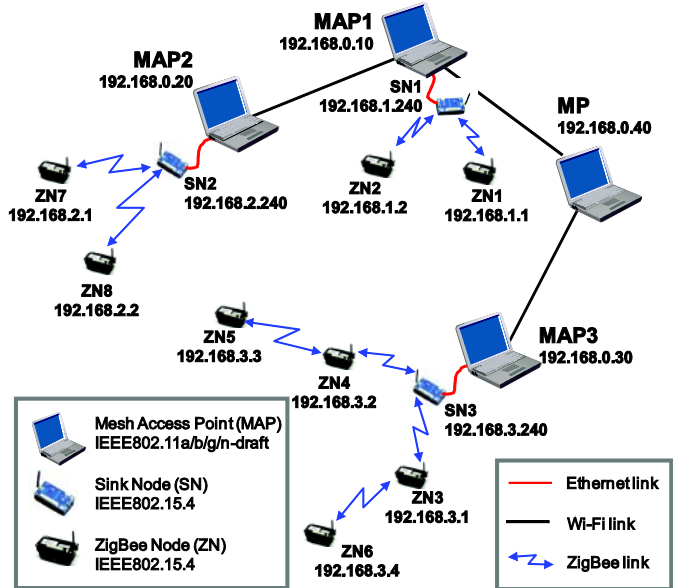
MAP1
192.168.0.10

MAP2
192.168.0.20

SN1
192.168.1.240

MP
192.168.0.40

ZN7
192.168.2.1

SN2
192.168.2.240

ZN2
192.168.1.2

ZN1
192.168.1.1

ZN8
192.168.2.2

ZN5
192.168.3.3

ZN4
192.168.3.2

MAP3
192.168.0.30

SN3
192.168.3.240

ZN3
192.168.3.1

ZN6
192.168.3.4

Mesh Access Point (MAP)
IEEE802.11a/b/g/n-draft

Sink Node (SN)
IEEE802.15.4

ZigBee Node (ZN)
IEEE802.15.4

Ethernet link

Wi-Fi link

ZigBee link